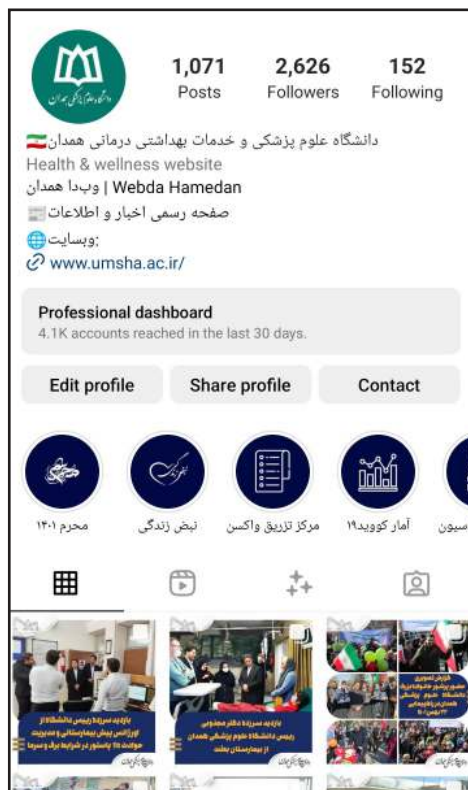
دانشگاه علوم پزشکی همدان

1,071
Posts

2,626
Followers

152
Following

دانشگاه علوم پزشکی و خدمات بهداشتی درمانی همدان
Health & wellness website
Webda Hamedan | وبدا همدان
صفحه رسمی اخبار و اطلاعات
:وبسایت
www.umsha.ac.ir/

Professional dashboard
4.1K accounts reached in the last 30 days.

Edit profile
Share profile
Contact

محرم ۱۴۰۱
نبض زندگی
مرکز تزریق واکسن
آمار کووید۱۹
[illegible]سیون

بازدید سرزده رییس دانشگاه از اورژانس پیش بیمارستانی و مدیریت حوادث ۱۱۵ باسئوار در شرایط برف و سرما

بازدید سرزده دکتر معصومی رییس دانشگاه علوم پزشکی همدان از بیمارستان بعثت

گزارش تصویری حضور پرشور خانواده بزرگ دانشگاه علوم پزشکی همدان در راهپیمایی ۲۲ بهمن ۱۴۰۱